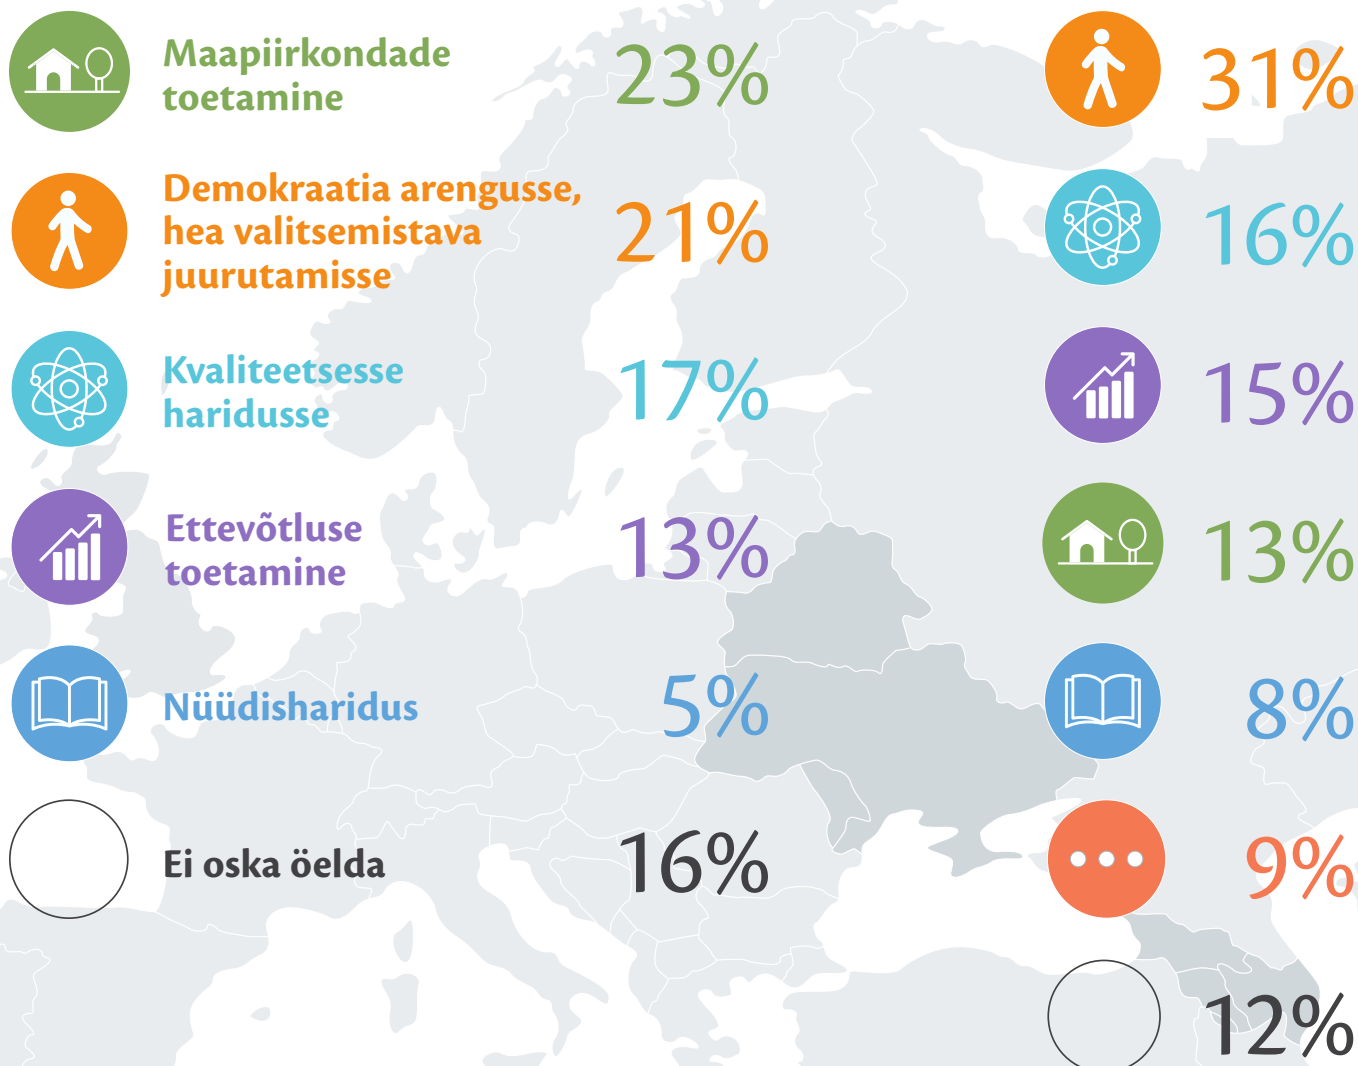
Maapiirkondade toetamine

23%

31%

Demokraatia arengusse, hea valitsemistava juurutamisse

21%

16%

Kvaliteetsesse haridusse

17%

15%

Ettevõtluse toetamine

13%

13%

Nüüdisharidus

5%

8%

Ei oska öelda

16%

9%

12%